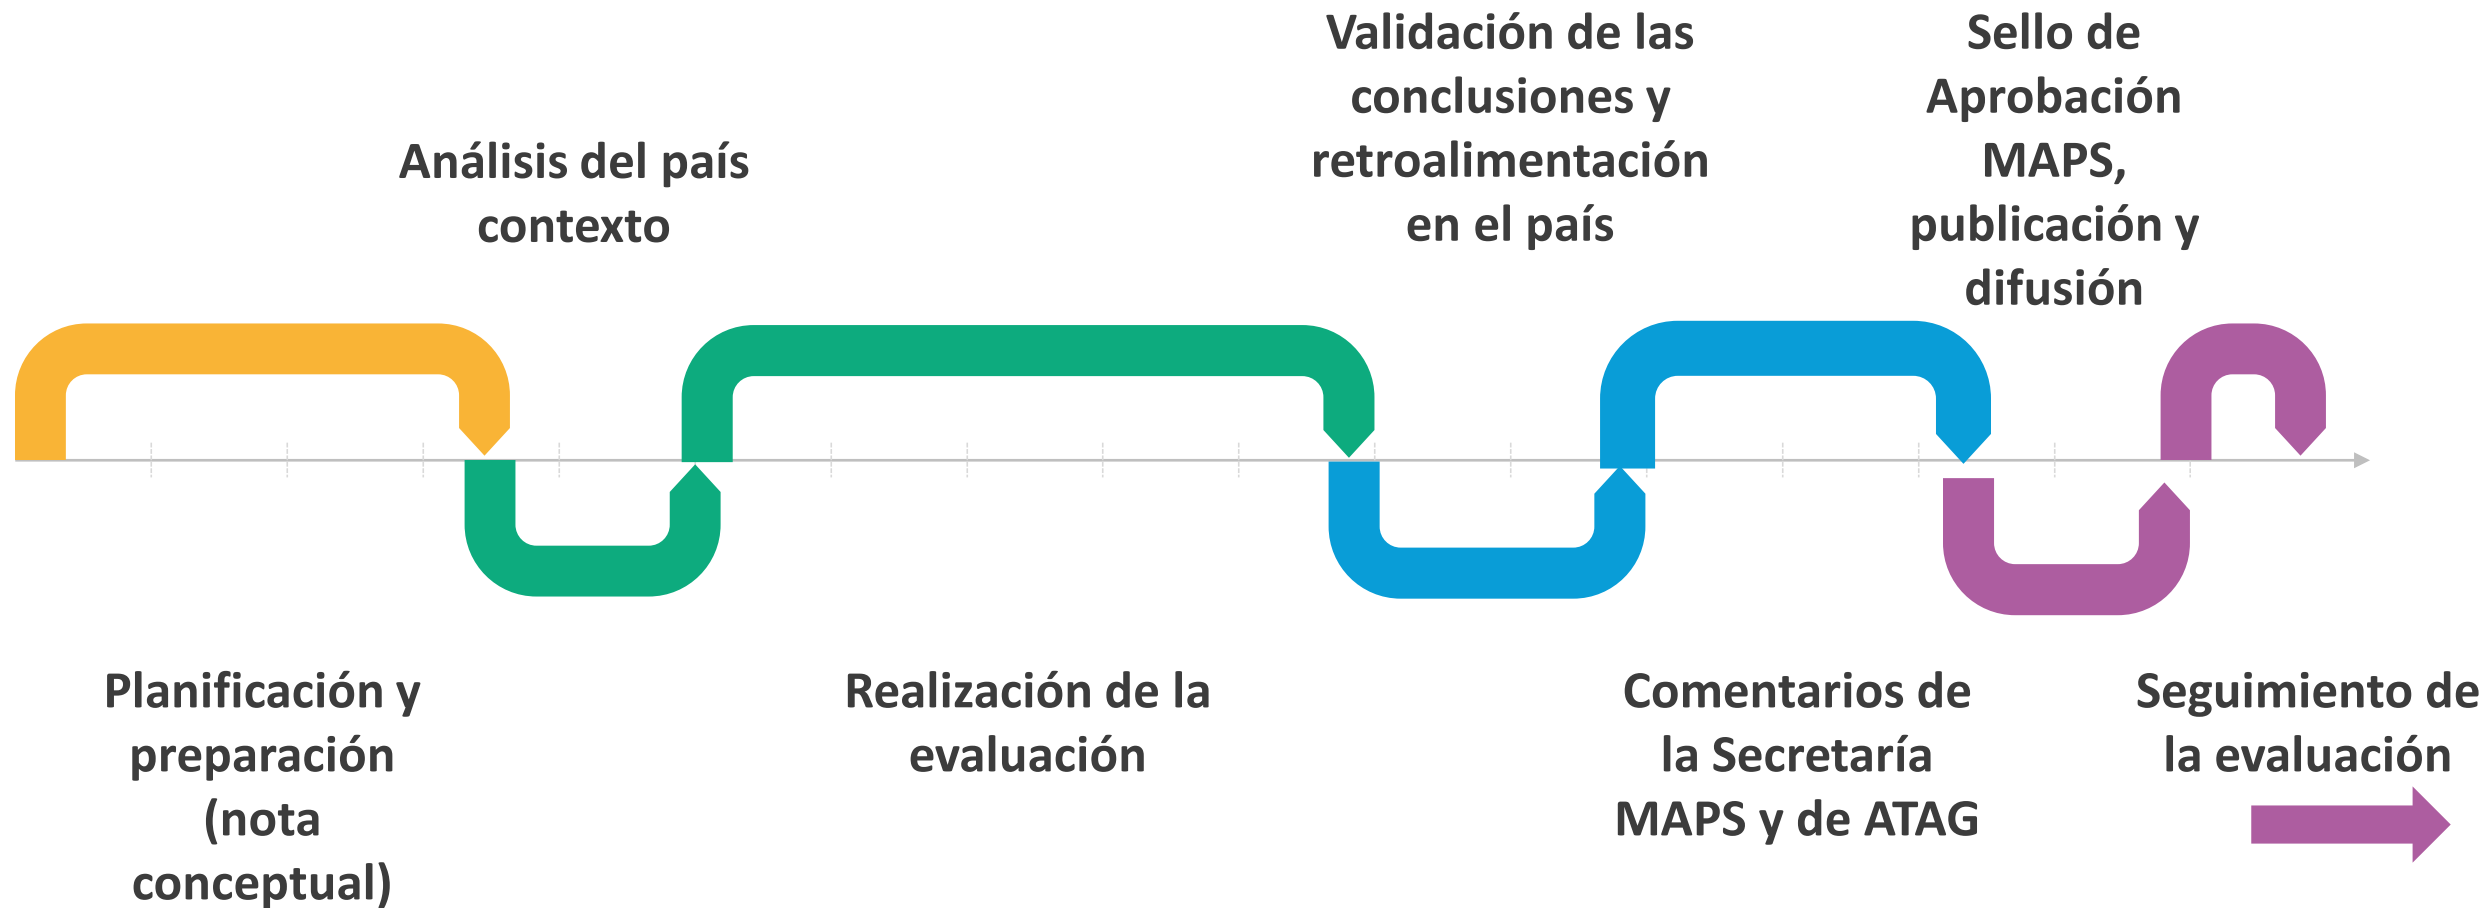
Planificación y preparación (nota conceptual)

Análisis del país contexto

Realización de la evaluación

Validación de las conclusiones y retroalimentación en el país

Comentarios de la Secretaría MAPS y de ATAG

Sello de Aprobación MAPS, publicación y difusión

Seguimiento de la evaluación